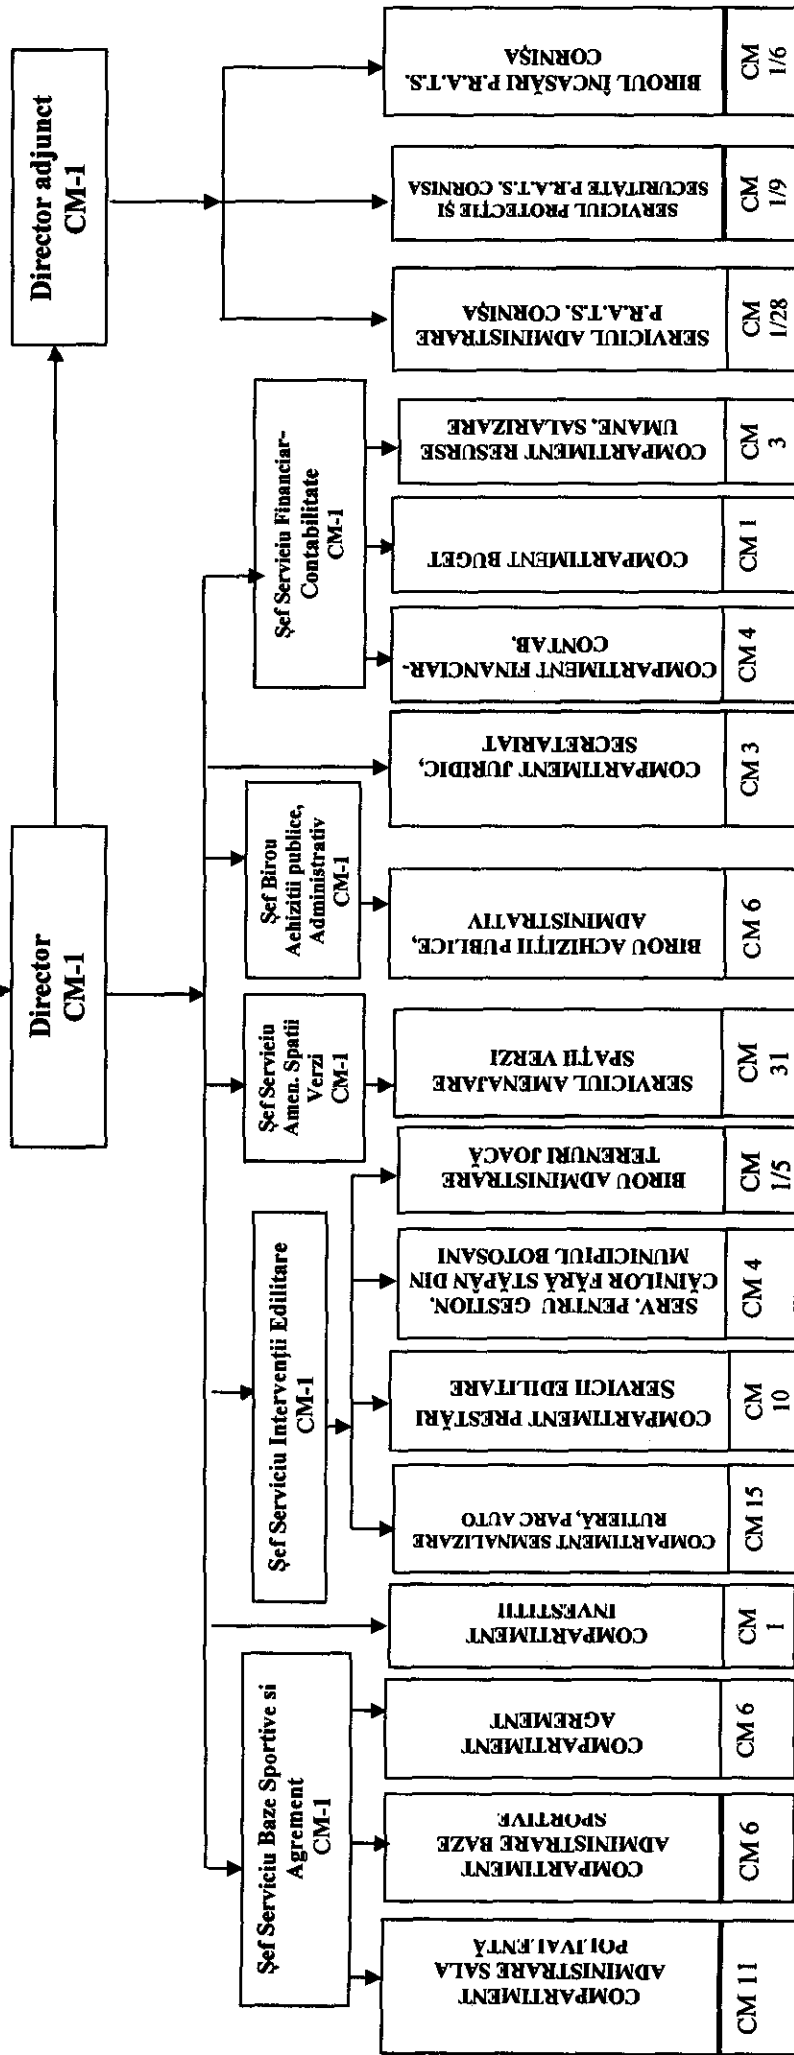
Director adjunct
CM-1

Director
CM-1

BIROUL ÎNCASĂRI P.R.A.T.S. CORNIŞA
CM 1/6

SERVICIUL PROTECŢIE ŞI SECURITATE P.R.A.T.S. CORNIŞA
CM 1/9

SERVICIUL ADMINISTRARE P.R.A.T.S. CORNIŞA
CM 1/28

Şef Serviciu Financiar-Contabilitate
CM-1

COMPARTIMENT RESURSE UMANE, SALARIZARE
CM 3

COMPARTIMENT BUGET
CM 1

COMPARTIMENT FINANCIAR-CONTAB.
CM 4

COMPARTIMENT JURIDIC, SECRETARIAT
CM 3

Şef Birou Achiziţii publice, Administrativ
CM-1

BIROU ACHIZIŢII PUBLICE, ADMINISTRATIV
CM 6

Şef Serviciu Amen. Spatii Verzi
CM-1

SERVICIUL AMENAJARE SPAŢII VERZI
CM 31

Şef Serviciu Intervenţii Edilitare
CM-1

BIROU ADMINISTRARE TERENURI JOACĂ
CM 1/5

SERV. PENTRU GESTION. CÂINILOR FĂRĂ STĂPÂN DIN MUNICIPIUL BOTOSANI
CM 4

COMPARTIMENT PRESTĂRI SERVICII EDILITARE
CM 10

COMPARTIMENT SEMNALIZARE RUTIERĂ, PARC AUTO
CM 15

COMPARTIMENT INVESTIŢII
CM 1

Şef Serviciu Baze Sportive si Agrement
CM-1

COMPARTIMENT AGREMENT
CM 6

COMPARTIMENT ADMINISTRARE BAZE SPORTIVE
CM 6

COMPARTIMENT ADMINISTRARE SALA POLIVALENTA
CM 11